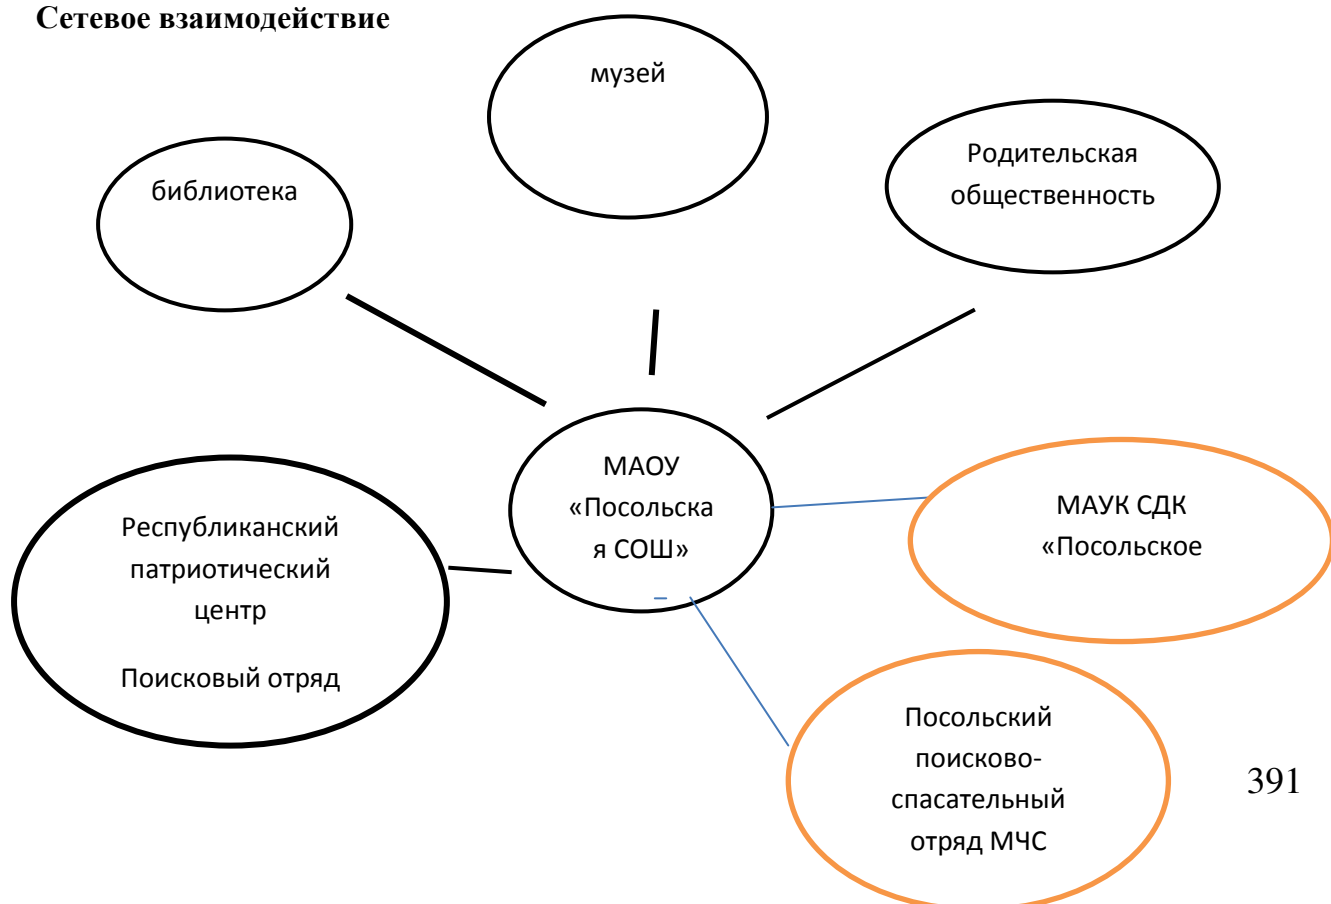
**Сетевое взаимодействие**

музей

библиотека

Родительская общественность

МАОУ «Посольская СОШ»

Республиканский патриотический центр

Поисковый отряд

МАУК СДК «Посольское

Посольский поисково-спасательный отряд МЧС

391